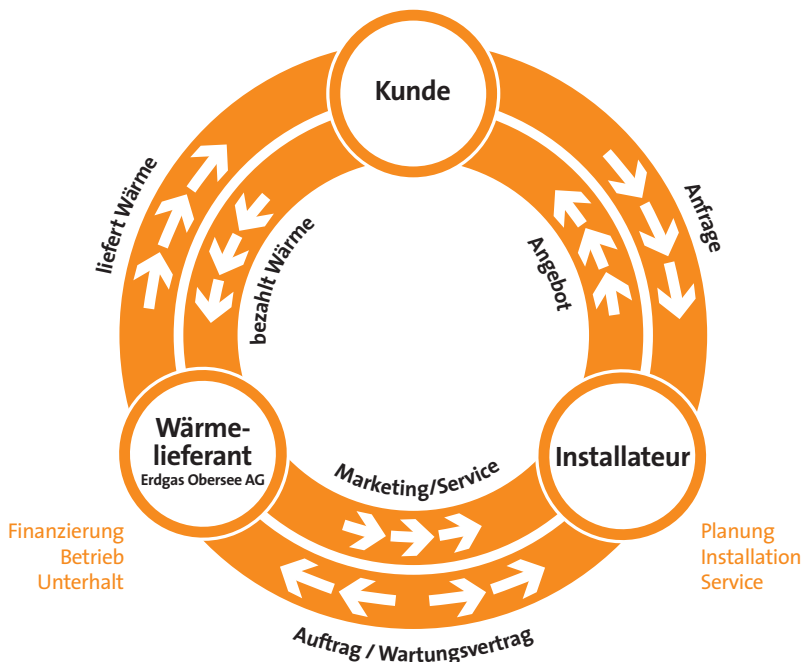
Kunde

liefert Wärme

bezahlt Wärme

Angebot

Anfrage

Wärmelieferant
Erdgas Obersee AG

Marketing/Service

Installateur

Finanzierung
Betrieb
Unterhalt

Planung
Installation
Service

Auftrag / Wartungsvertrag